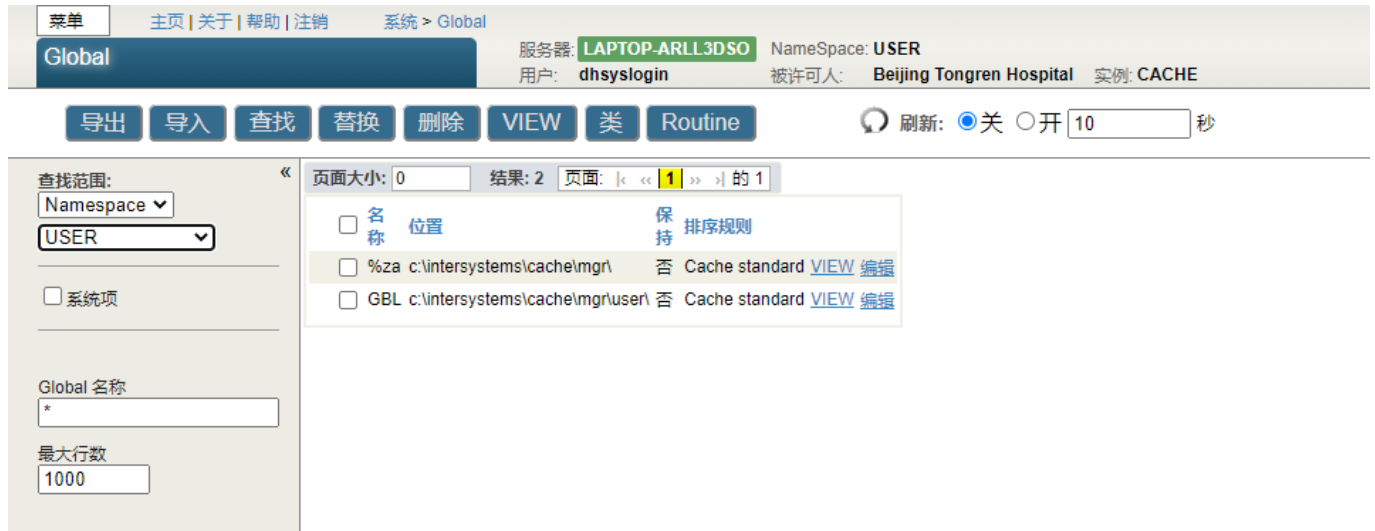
菜单 主页 | 关于 | 帮助 | 注销 系统 > Global

Global

服务器: LAPTOP-ARLL3DSO NameSpace: USER
用户: dhsyslogin 被许可人: Beijing Tongren Hospital 实例: CACHE

导出 导入 查找 替换 删除 VIEW 类 Routine

刷新: 关 开 10 秒

«

查找范围:
Namespace
USER

系统项

Global 名称
*

最大行数
1000

页面大小: 0 结果: 2 页面: |‹ ‹‹ 1 ›› ›| 的 1

| | 名称 | 位置 | 保持 | 排序规则 | | |
|---|---|---|---|---|---|---|
| ☐ | %za | c:\intersystems\cache\mgr\ | 否 | Cache standard | VIEW | 编辑 |
| ☐ | GBL | c:\intersystems\cache\mgr\user\ | 否 | Cache standard | VIEW | 编辑 |